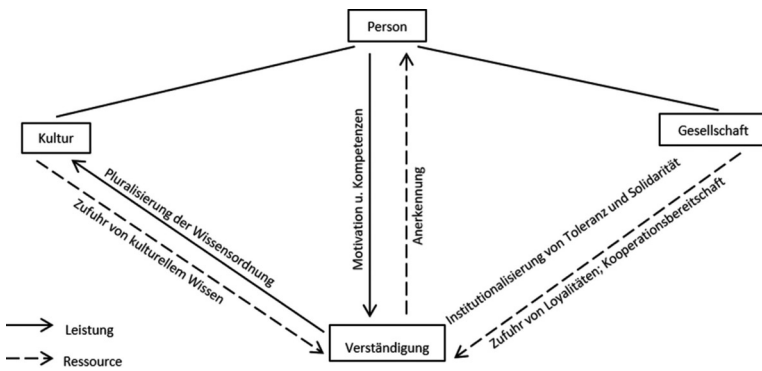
Person

Kultur

Gesellschaft

Pluralisierung der Wissensordnung

Zufuhr von kulturellem Wissen

Motivation u. Kompetenzen

Anerkennung

Institutionalisierung von Toleranz und Solidarität

Zufuhr von Loyalitäten; Kooperationsbereitschaft

Verständigung

Leistung

Ressource